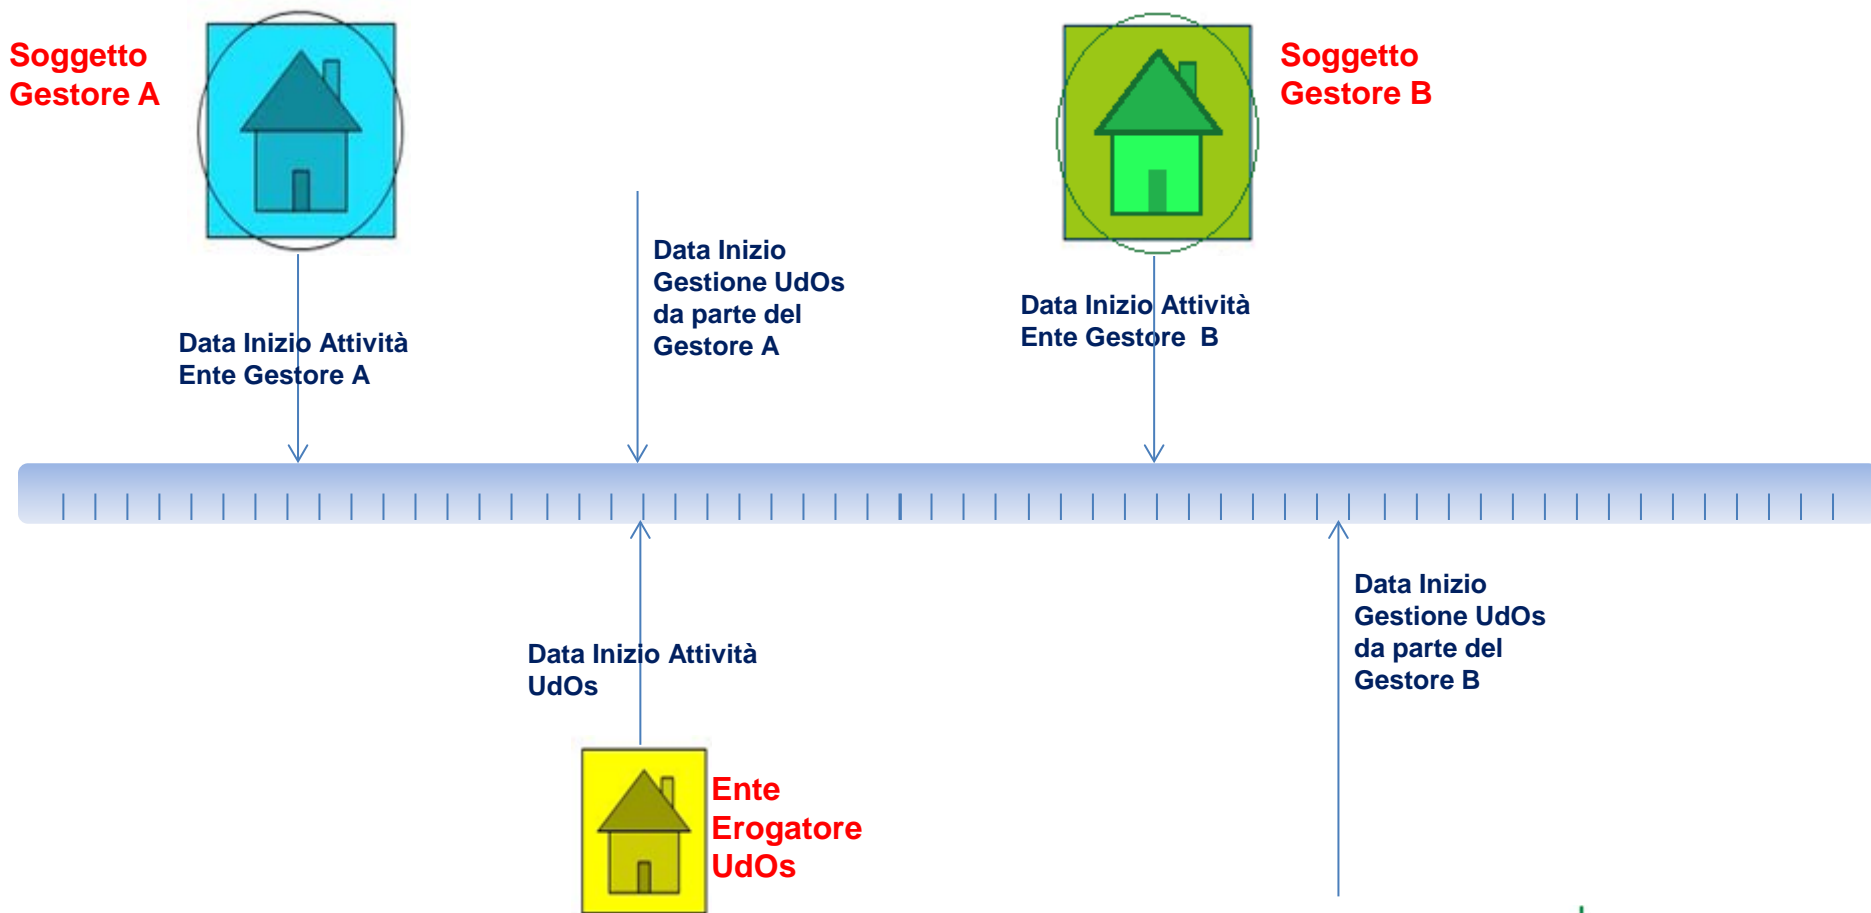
Soggetto Gestore A

Data Inizio Gestione UdOs da parte del Gestore A

Soggetto Gestore B

Data Inizio Attività Ente Gestore B

Data Inizio Attività Ente Gestore A

Data Inizio Gestione UdOs da parte del Gestore B

Data Inizio Attività UdOs

Ente Erogatore UdOs